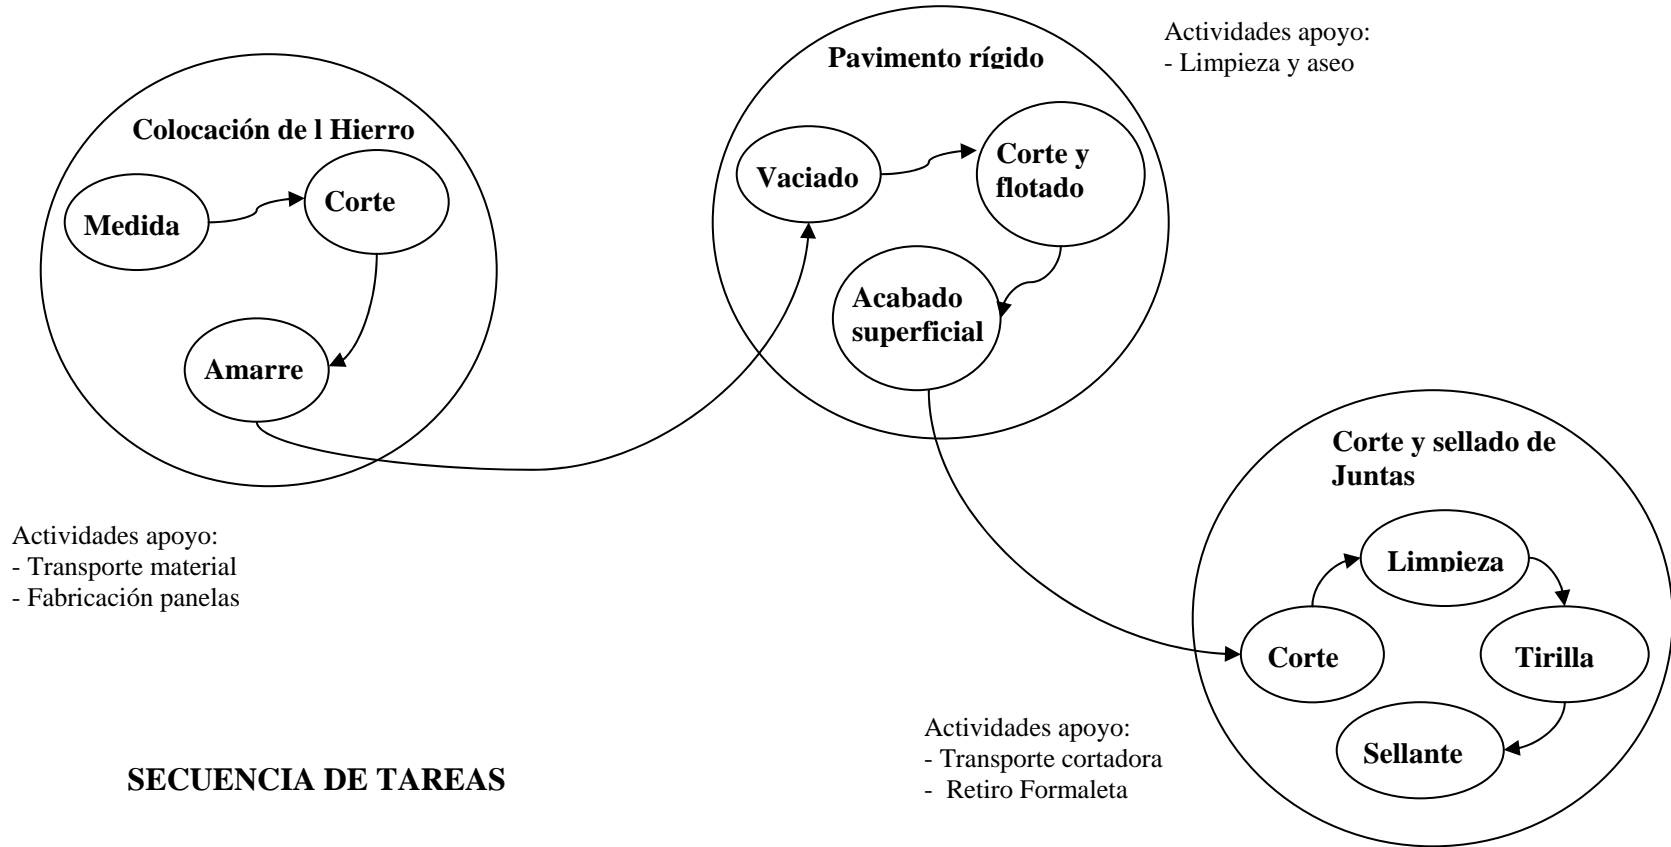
Colocación de l Hierro

Medida

Corte

Amarre

Actividades apoyo:
- Transporte material
- Fabricación panelas

Pavimento rígido

Actividades apoyo:
- Limpieza y aseo

Vaciado

Corte y flotado

Acabado superficial

Corte y sellado de Juntas

Limpieza

Corte

Tirilla

Sellante

Actividades apoyo:
- Transporte cortadora
- Retiro Formaleta

SECUENCIA DE TAREAS